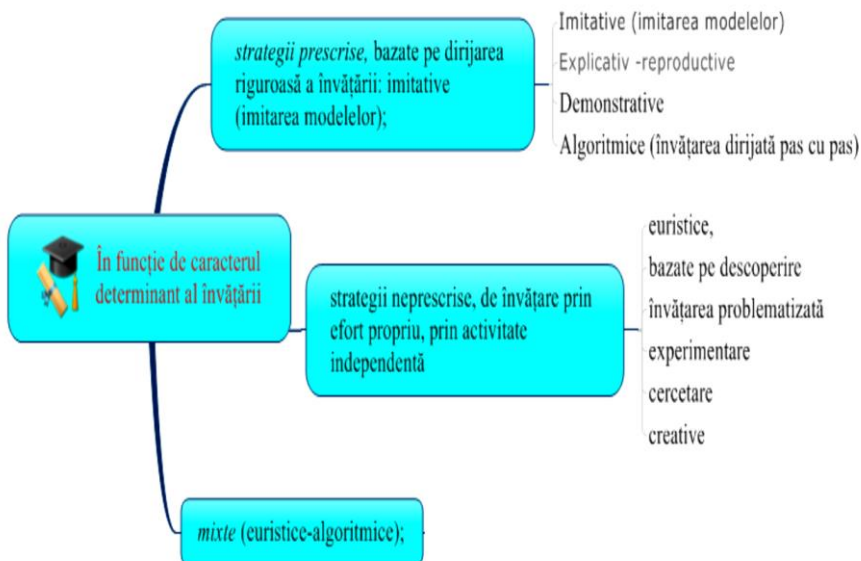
În funcție de caracterul determinant al învățării

strategii prescrise, bazate pe dirijarea riguroasă a învățării: imitative (imitarea modelelor);

Imitative (imitarea modelelor)
Explicativ -reproductive
Demonstrative
Algoritmice (învățarea dirijată pas cu pas)

strategii neprescrise, de învățare prin efort propriu, prin activitate independentă

euristice,
bazate pe descoperire
învățarea problematizată
experimentare
cercetare
creative

mixte (euristice-algoritmice);